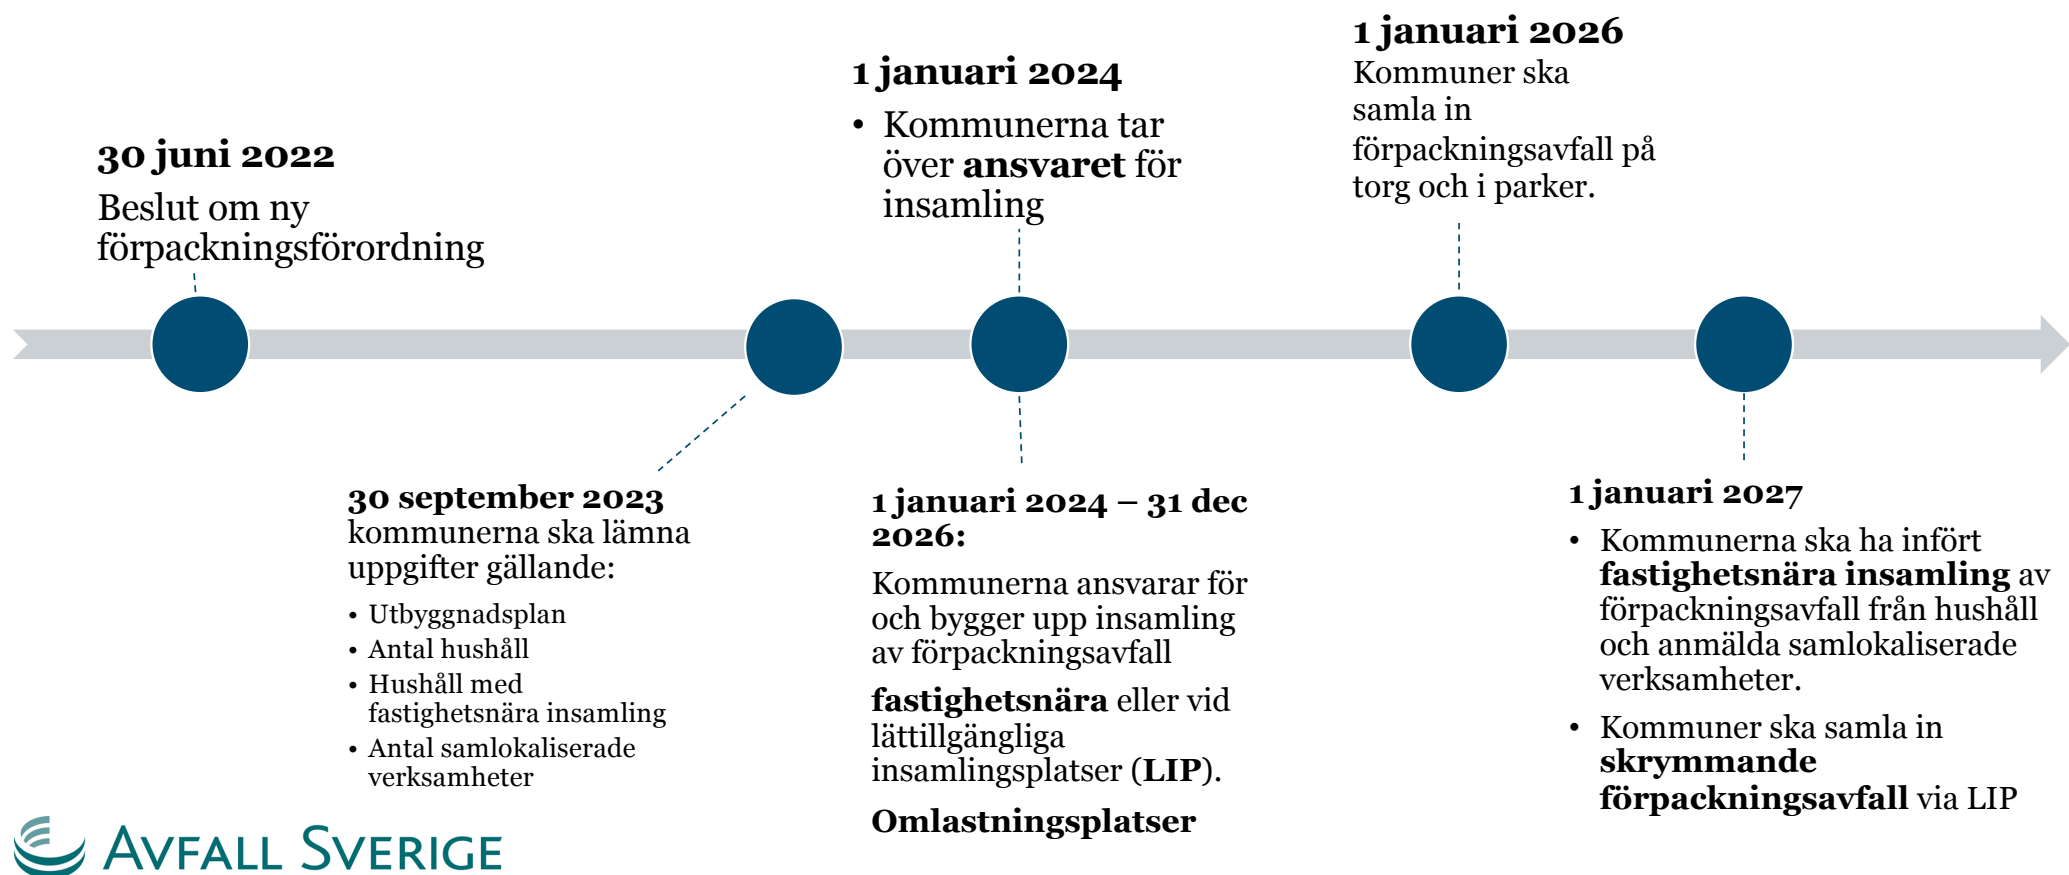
**30 juni 2022**
Beslut om ny förpackningsförordning

**1 januari 2024**
• Kommunerna tar över **ansvaret** för insamling

**1 januari 2026**
Kommuner ska samla in förpackningsavfall på torg och i parker.

**30 september 2023**
kommunerna ska lämna uppgifter gällande:
• Utbyggnadsplan
• Antal hushåll
• Hushåll med fastighetsnära insamling
• Antal samlokaliserade verksamheter

**1 januari 2024 – 31 dec 2026:**
Kommunerna ansvarar för och bygger upp insamling av förpackningsavfall

**fastighetsnära** eller vid lättillgängliga insamlingsplatser (**LIP**).

**Omlastningsplatser**

**1 januari 2027**
• Kommunerna ska ha infört **fastighetsnära insamling** av förpackningsavfall från hushåll och anmälda samlokaliserade verksamheter.
• Kommuner ska samla in **skrymmande förpackningsavfall** via LIP

AVFALL SVERIGE